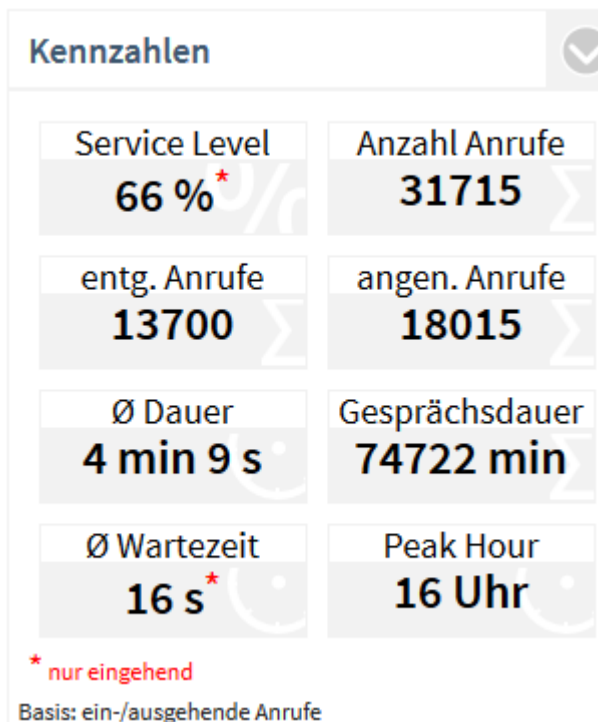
Kennzahlen

Service Level
66 %*

Anzahl Anrufe
31715

entg. Anrufe
13700

angen. Anrufe
18015

Ø Dauer
4 min 9 s

Gesprächsdauer
74722 min

Ø Wartezeit
16 s*

Peak Hour
16 Uhr

* nur eingehend

Basis: ein-/ausgehende Anrufe